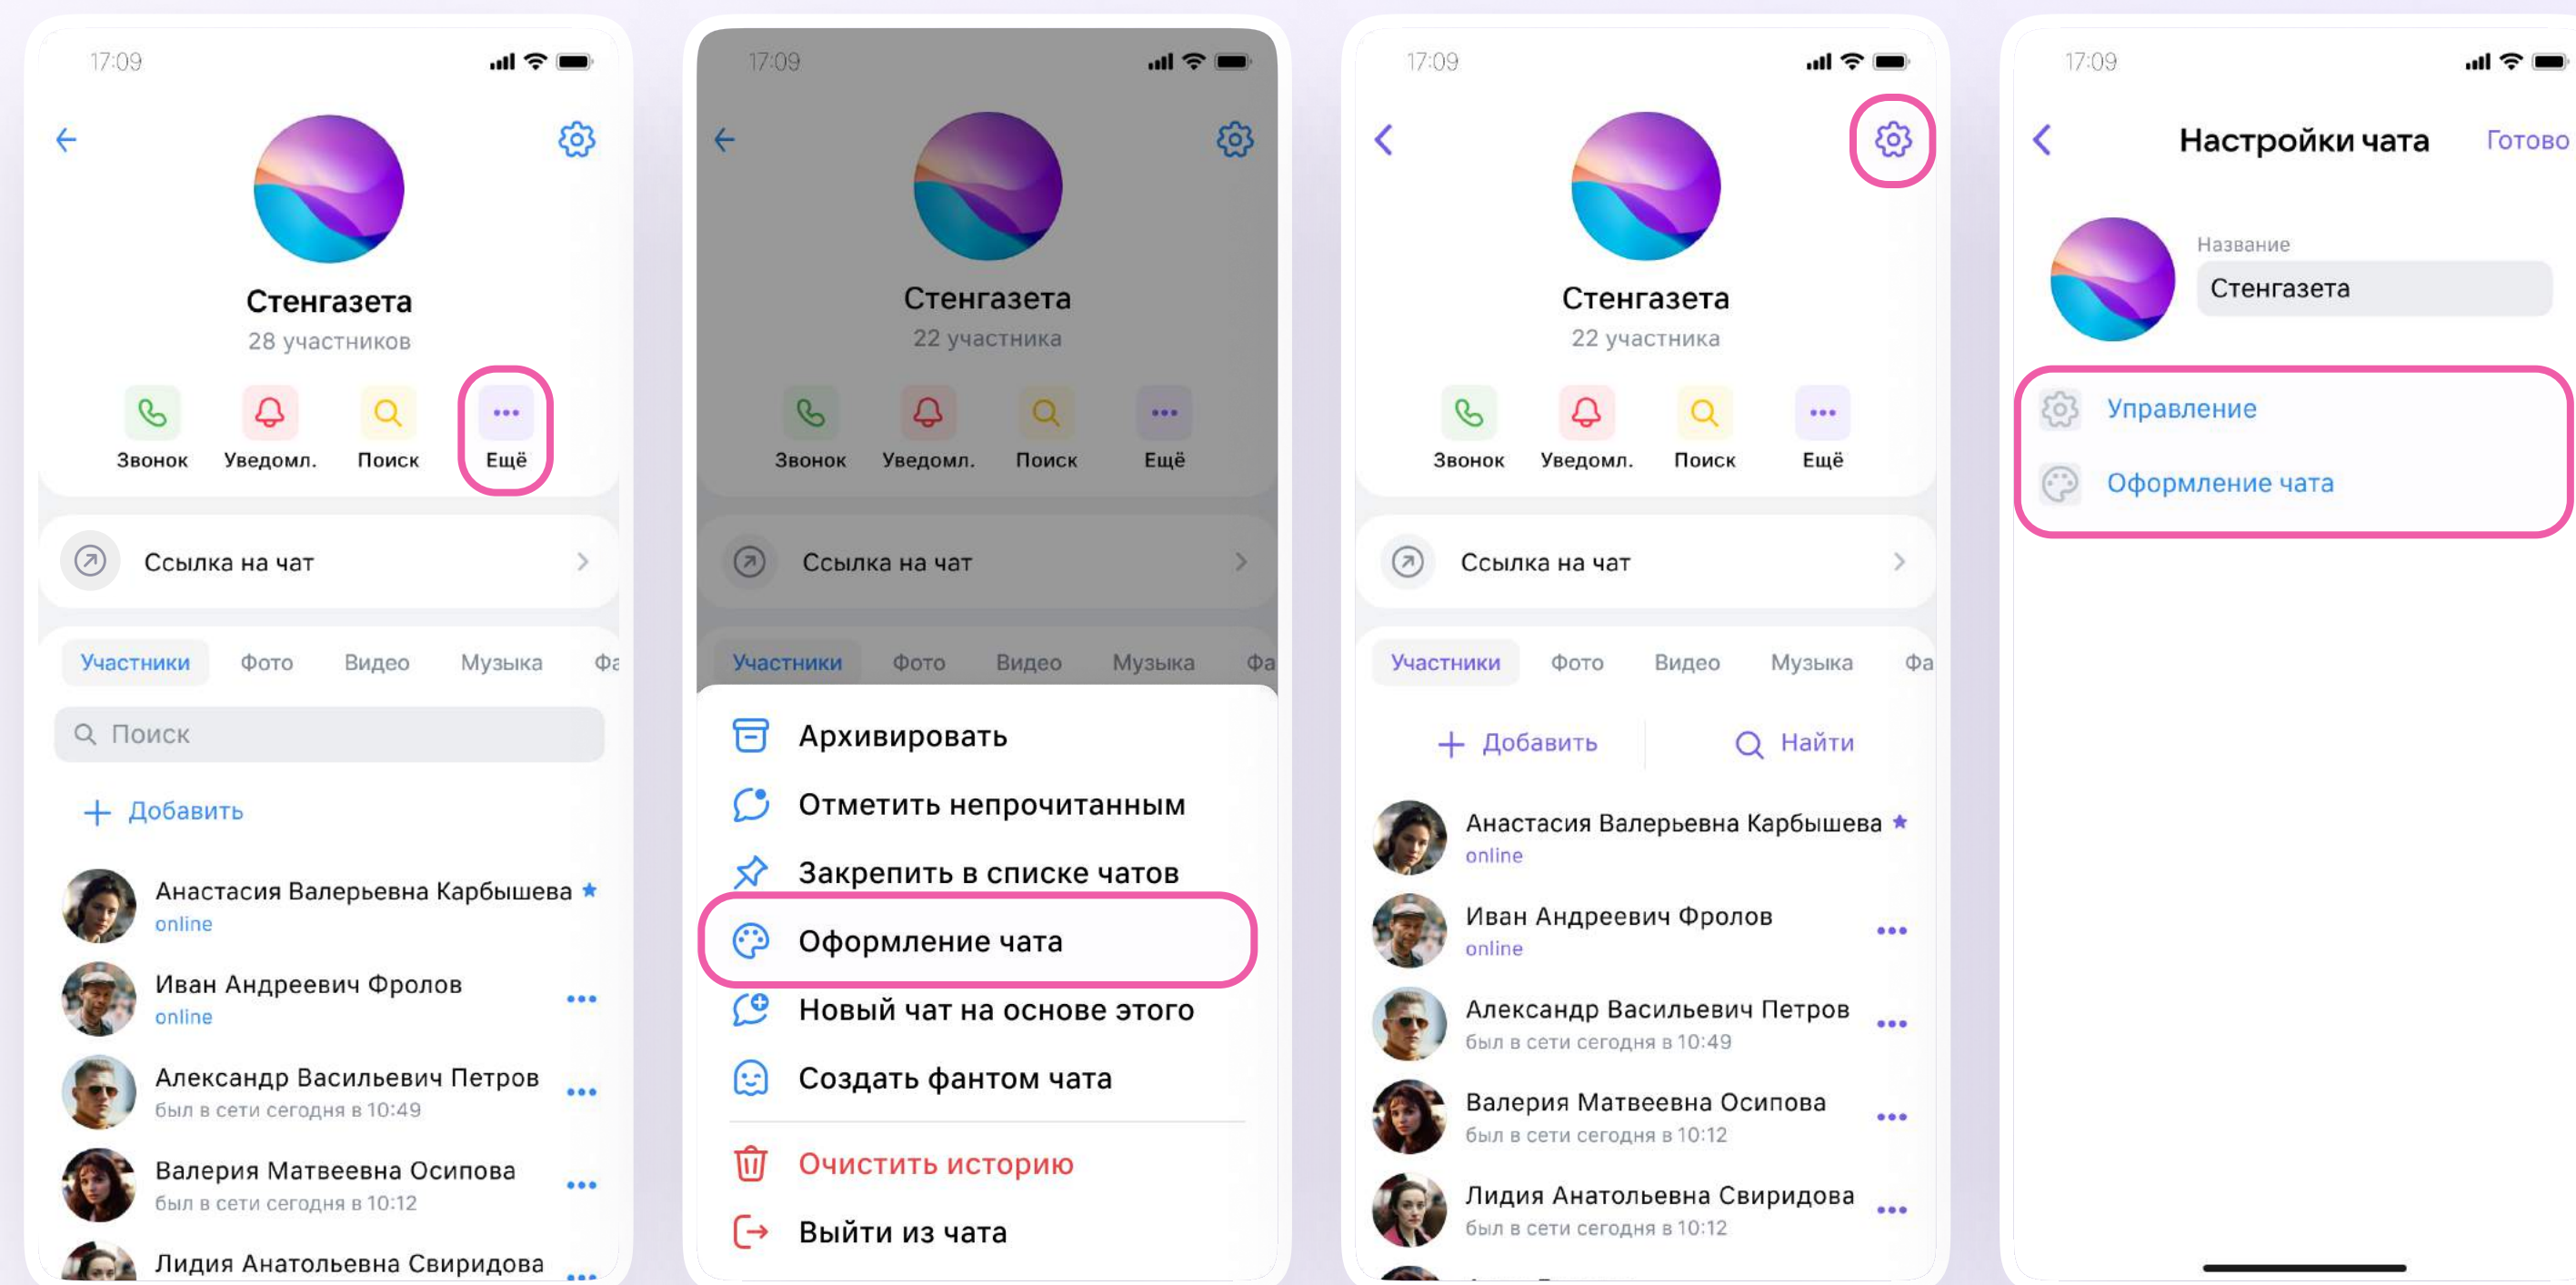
17:09

Стенгазета
28 участников

Звонок
Уведомл.
Поиск
Ещё

Ссылка на чат

Участники
Фото
Видео
Музыка
Фа

Поиск

Добавить

Анастасия Валерьевна Карбышева
online

Иван Андреевич Фролов
online

Александр Васильевич Петров
был в сети сегодня в 10:49

Валерия Матвеевна Осипова
был в сети сегодня в 10:12

Лидия Анатольевна Свиридова

17:09

Стенгазета
22 участника

Звонок
Уведомл.
Поиск
Ещё

Ссылка на чат

Участники
Фото
Видео
Музыка
Фа

Архивировать
Отметить непрочитанным
Закрепить в списке чатов
Оформление чата
Новый чат на основе этого
Создать фантом чата
Очистить историю
Выйти из чата

17:09

Стенгазета
22 участника

Звонок
Уведомл.
Поиск
Ещё

Ссылка на чат

Участники
Фото
Видео
Музыка
Фа

Добавить
Найти

Анастасия Валерьевна Карбышева
online

Иван Андреевич Фролов
online

Александр Васильевич Петров
был в сети сегодня в 10:49

Валерия Матвеевна Осипова
был в сети сегодня в 10:12

Лидия Анатольевна Свиридова
был в сети сегодня в 10:12

17:09

Настройки чата
Готово

Название
Стенгазета

Управление
Оформление чата